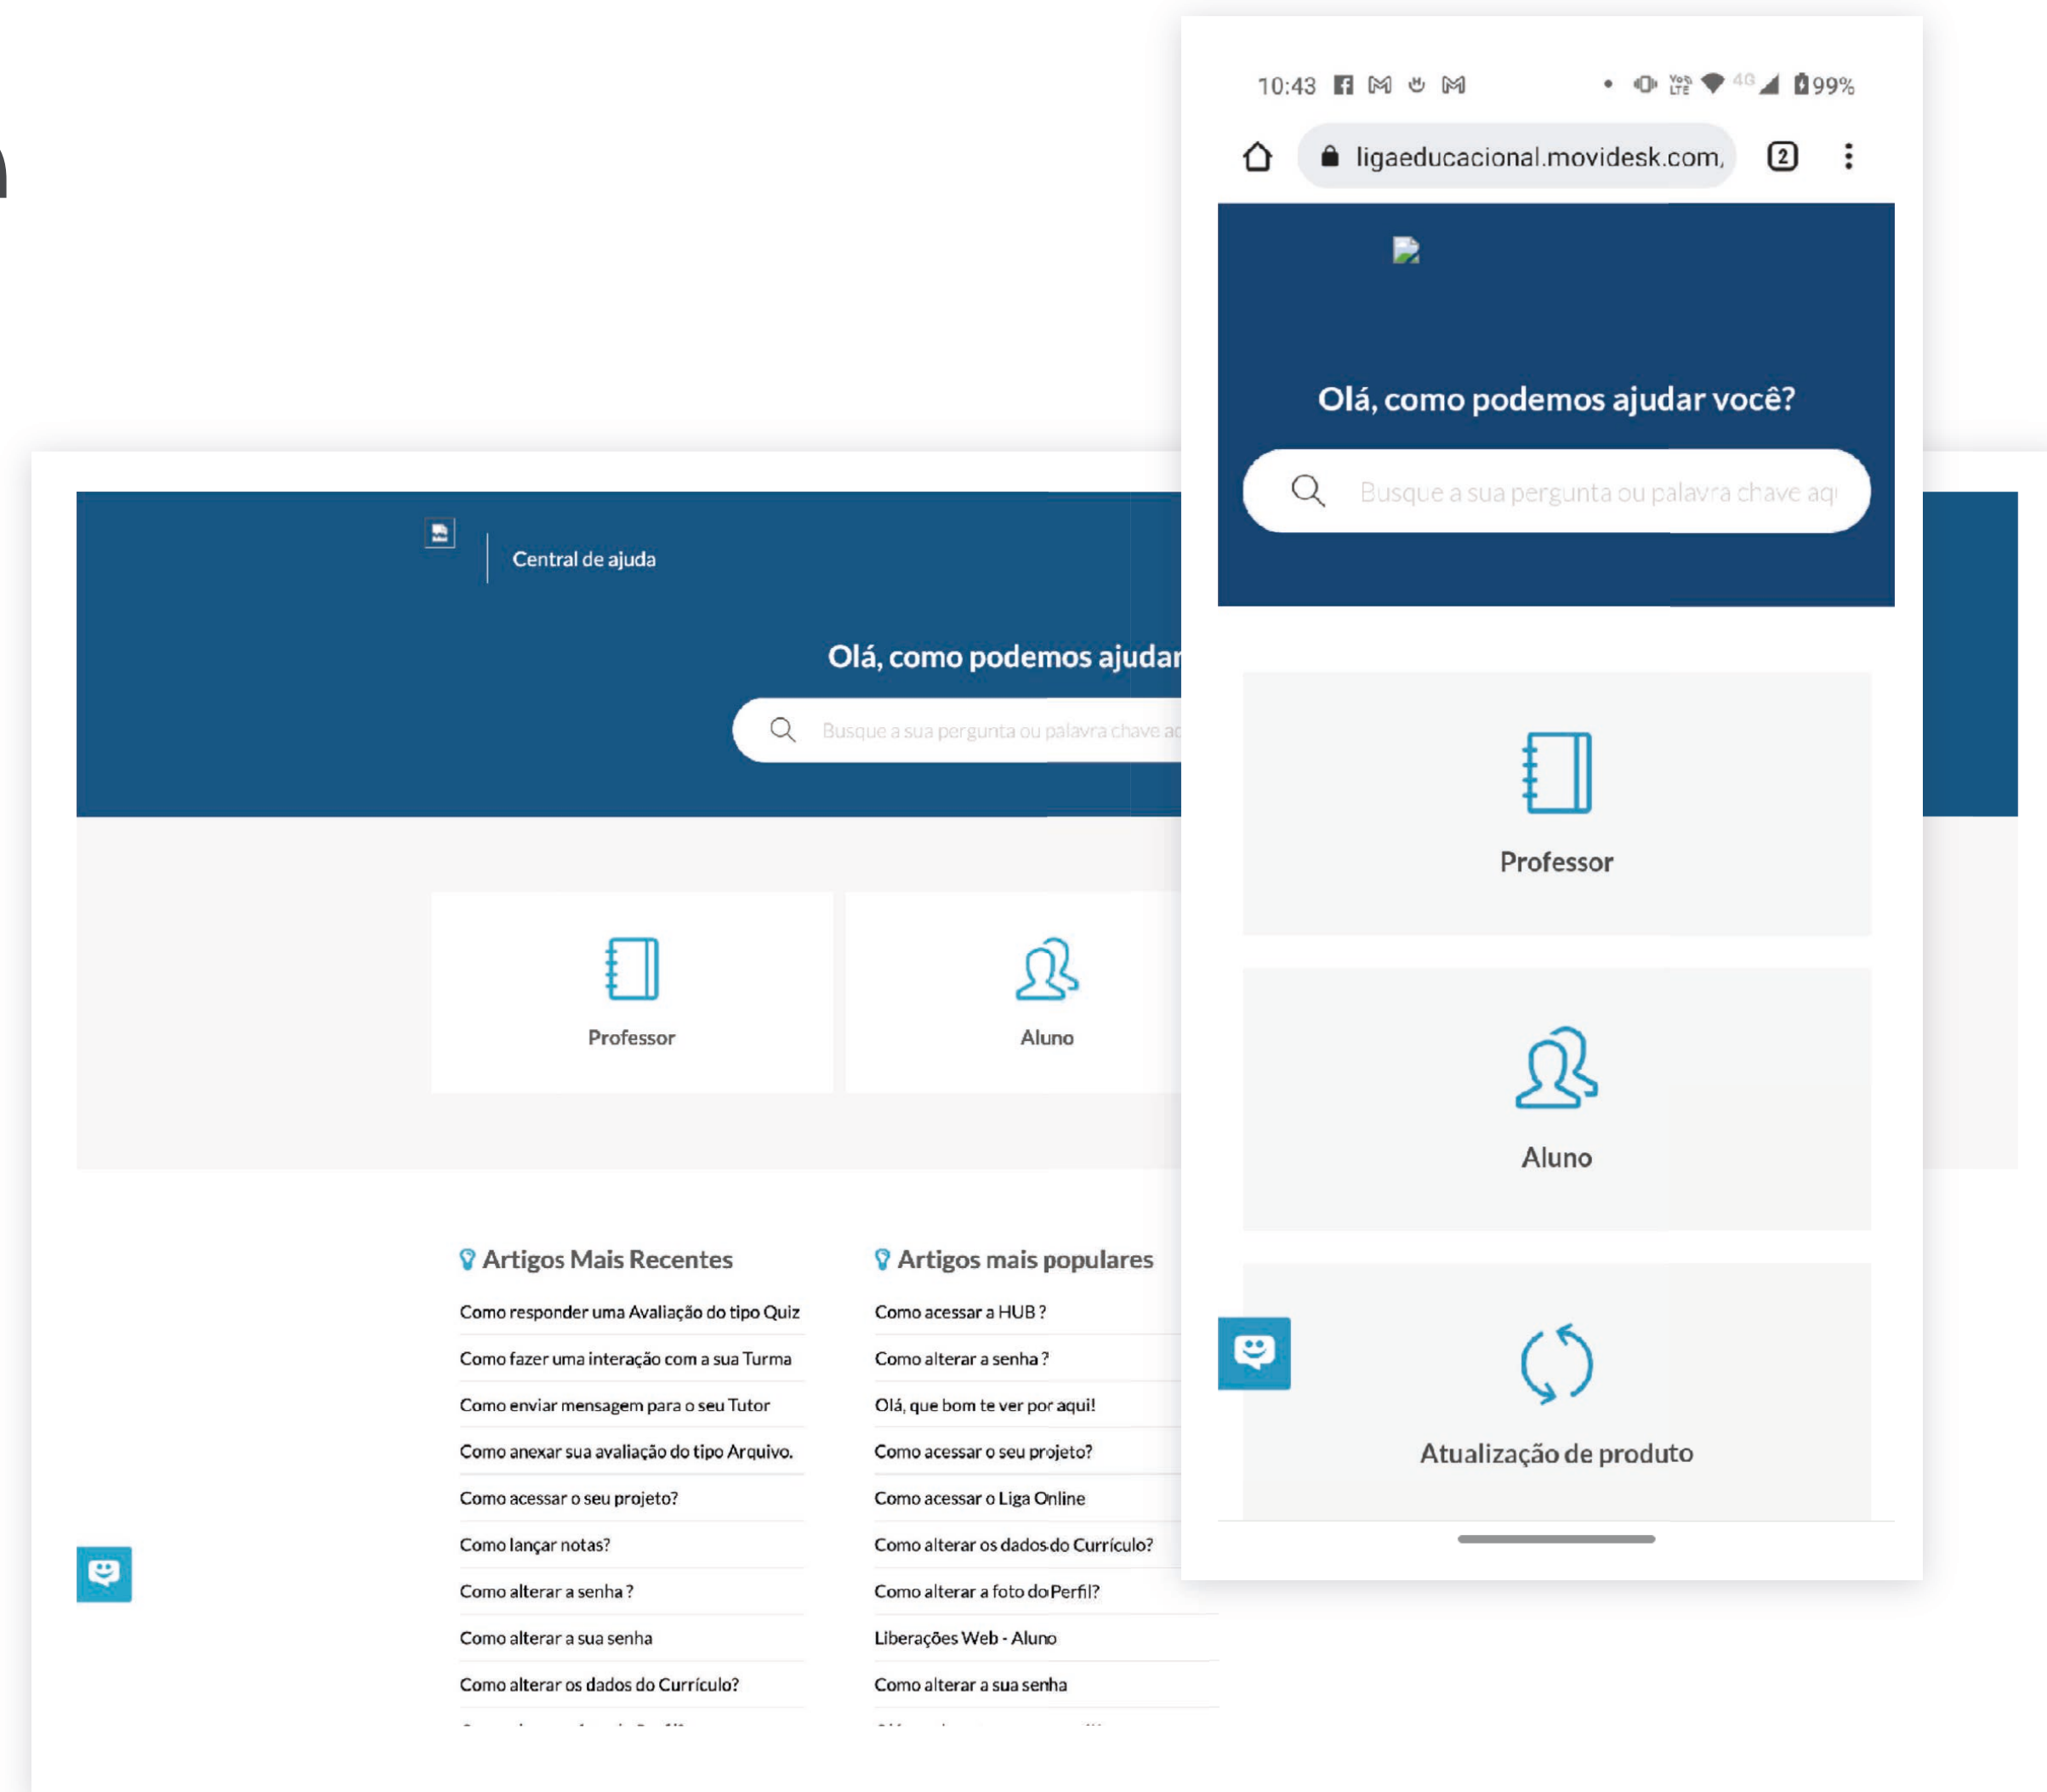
Central de ajuda

Olá, como podemos ajudar

Busque a sua pergunta ou palavra chave ac

Professor

Aluno

Artigos Mais Recentes

Como responder uma Avaliação do tipo Quiz
Como fazer uma interação com a sua Turma
Como enviar mensagem para o seu Tutor
Como anexar sua avaliação do tipo Arquivo.
Como acessar o seu projeto?
Como lançar notas?
Como alterar a senha ?
Como alterar a sua senha
Como alterar os dados do Currículo?

Artigos mais populares

Como acessar a HUB ?
Como alterar a senha ?
Olá, que bom te ver por aqui!
Como acessar o seu projeto?
Como acessar o Liga Online
Como alterar os dados do Currículo?
Como alterar a foto do Perfil?
Liberações Web - Aluno
Como alterar a sua senha

10:43 99%

ligaeducacional.movidesk.com,

2

Olá, como podemos ajudar você?

Busque a sua pergunta ou palavra chave aqi

Professor

Aluno

Atualização de produto